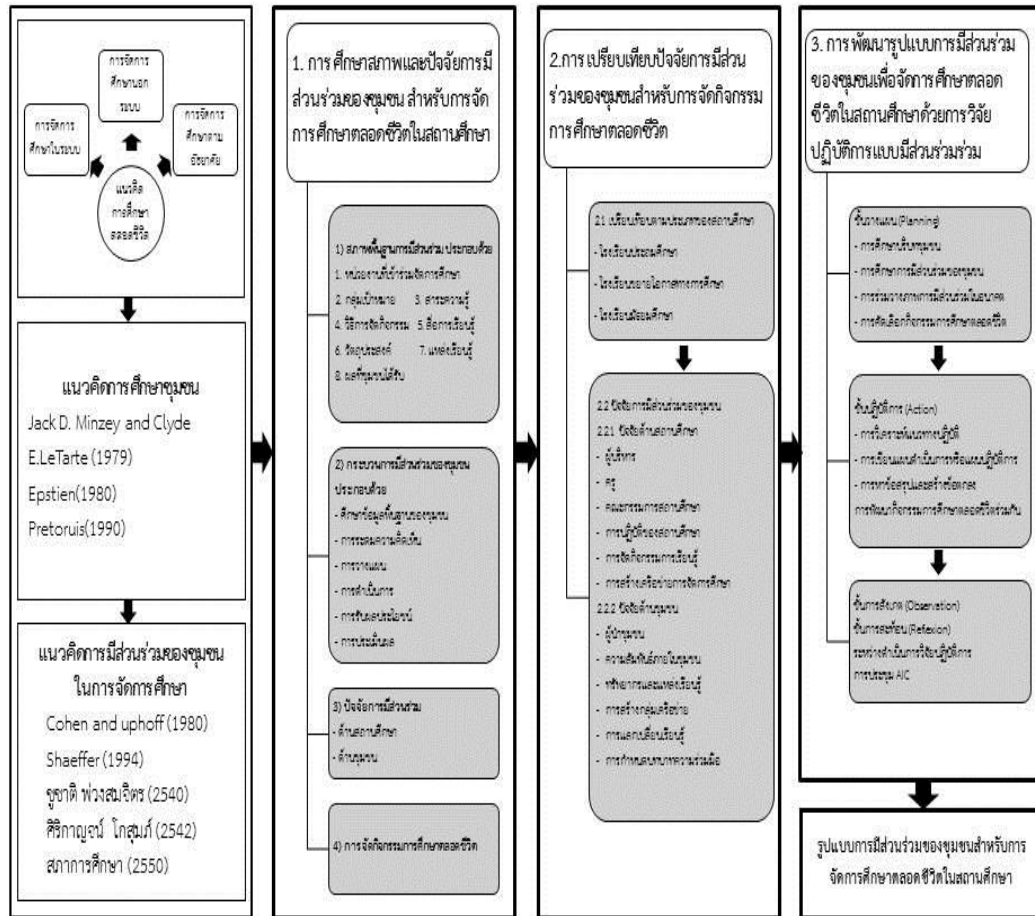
การจัดการศึกษานอกระบบ

การจัดการศึกษาในระบบ

การจัดการศึกษาตามอัธยาศัย

แนวคิดการศึกษาตลอดชีวิต

แนวคิดการศึกษาชุมชน
Jack D. Minzey and Clyde
E.LeTarte (1979)
Epstien(1980)
Pretoruis(1990)

แนวคิดการมีส่วนร่วมของชุมชนในการจัดการศึกษา
Cohen and uphoff (1980)
Shaeffer (1994)
ชูชาติ พ่วงสมจิตร (2540)
ศิริกาญจน์ โกสุมภ์ (2542)
สภาการศึกษา (2550)

1. การ ศึกษาสภาพและปัจจัยการมีส่วนร่วมของชุมชน สำหรับการจัดการศึกษาตลอดชีวิตในสถานศึกษา

1) สภาพพื้นฐานการมีส่วนร่วม ประกอบด้วย
1. หน่วยงานที่เข้าร่วมจัดการศึกษา
2. กลุ่มเป้าหมาย 3. สาระความรู้
4. วิธีการจัดกิจกรรม 5. สื่อการเรียนรู้
6. วัตถุประสงค์ 7. แหล่งเรียนรู้
8. ผลที่ชุมชนได้รับ

2) กระบวนการมีส่วนร่วมของชุมชน ประกอบด้วย
- ศึกษาข้อมูลพื้นฐานของชุมชน
- การระดมความคิดเห็น
- การวางแผน
- การดำเนินการ
- การรับผลประโยชน์
- การประเมินผล

3) ปัจจัยการมีส่วนร่วม
- ด้านสถานศึกษา
- ด้านชุมชน

4) การจัดกิจกรรมการศึกษาตลอดชีวิต

2.การ เปรียบเทียบปัจจัยการมีส่วนร่วมของชุมชนสำหรับการจัดกิจกรรมการศึกษาตลอดชีวิต

2.1 เปรียบเทียบตามประเภทของสถานศึกษา
- โรงเรียนประถมศึกษา
- โรงเรียนขยายโอกาสทางการศึกษา
- โรงเรียนมัธยมศึกษา

2.2 ปัจจัยการมีส่วนร่วมของชุมชน
2.2.1 ปัจจัยด้านสถานศึกษา
- ผู้บริหาร
- ครู
- คณะกรรมการสถานศึกษา
- การปฏิบัติของสถานศึกษา
- การจัดกิจกรรมการเรียนรู้
- การสร้างเครือข่ายการจัดการศึกษา
2.2.2 ปัจจัยด้านชุมชน
- ผู้นำชุมชน
- ความสัมพันธ์ภายในชุมชน
- ทรัพยากรและแหล่งเรียนรู้
- การสร้างกลุ่มเครือข่าย
- การแลกเปลี่ยนเรียนรู้
- การกำหนดบทบาทความร่วมมือ

3. การ พัฒนารูปแบบการมีส่วนร่วมของชุมชนเพื่อจัดการศึกษาตลอดชีวิตในสถานศึกษาด้วยการวิจัยปฏิบัติการแบบมีส่วนร่วม

ขั้นวางแผน (Planning)
- การศึกษาบริบทชุมชน
- การศึกษาการมีส่วนร่วมของชุมชน
- การร่วมวางภาพการมีส่วนร่วมในอนาคต
- การคัดเลือกกิจกรรมการศึกษาตลอดชีวิต

ขั้นปฏิบัติการ (Action)
- การวิเคราะห์แนวทางปฏิบัติ
- การเขียนแผนดำเนินการพร้อมแผนปฏิบัติการ
- การทดลองและสรุปผลเชิงตลอด
การพัฒนากิจกรรมการศึกษาตลอดชีวิตร่วมกัน

ขั้นการสังเกต (Observation)
ขั้นการสะท้อน (Reflexion)
ระหว่างดำเนินการวิจัยปฏิบัติการ
การประชุม AIC

รูปแบบการมีส่วนร่วมของชุมชนสำหรับการจัดการศึกษาตลอดชีวิตในสถานศึกษา